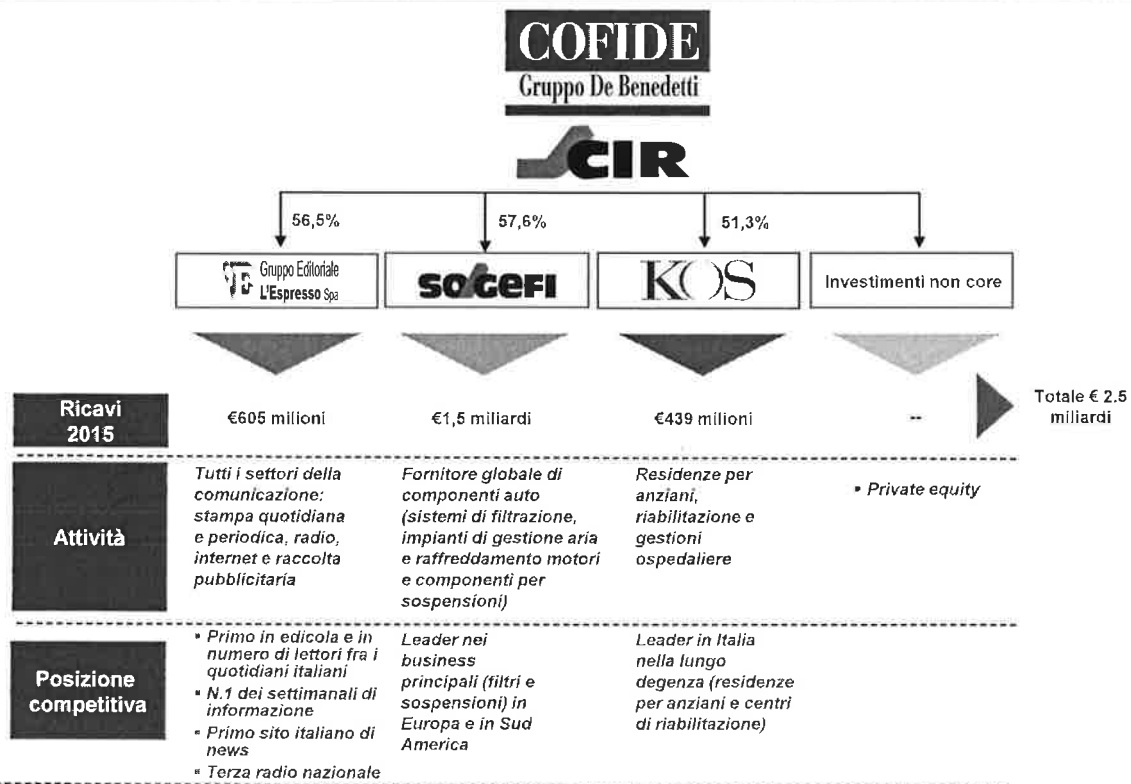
COFIDE
Gruppo De Benedetti

CIR

56,5%

57,6%

51,3%

Gruppo Editoriale L'Espresso Spa

SOGEFI

KOS

Investimenti non core

| | | | | | |
|---|---|---|---|---|---|
| Ricavi 2015 | €605 milioni | €1,5 miliardi | €439 milioni | -- | Totale € 2.5 miliardi |
| Attività | Tutti i settori della comunicazione: stampa quotidiana e periodica, radio, internet e raccolta pubblicitaria | Fornitore globale di componenti auto (sistemi di filtrazione, impianti di gestione aria e raffreddamento motori e componenti per sospensioni) | Residenze per anziani, riabilitazione e gestioni ospedaliere | • Private equity | |
| Posizione competitiva | • Primo in edicola e in numero di lettori fra i quotidiani italiani • N.1 dei settimanali di informazione • Primo sito italiano di news • Terza radio nazionale | Leader nei business principali (filtri e sospensioni) in Europa e in Sud America | Leader in Italia nella lungo degenza (residenze per anziani e centri di riabilitazione) | | |